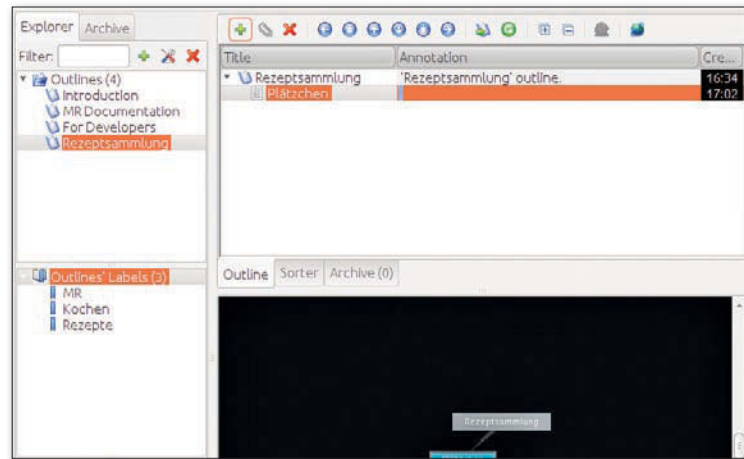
Explorer Archive

Filter:

Outlines (4)
Introduction
MR Documentation
For Developers
Rezeptsammlung

Outlines' Labels (3)
MR
Kochen
Rezepte

| Title | Annotation | Cre... |
|---|---|---|
| Rezeptsammlung | 'Rezeptsammlung' outline. | 16:34 |
| Plätzchen | | 17:02 |

Outline Sorter Archive (0)

Rezeptsammlung

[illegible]